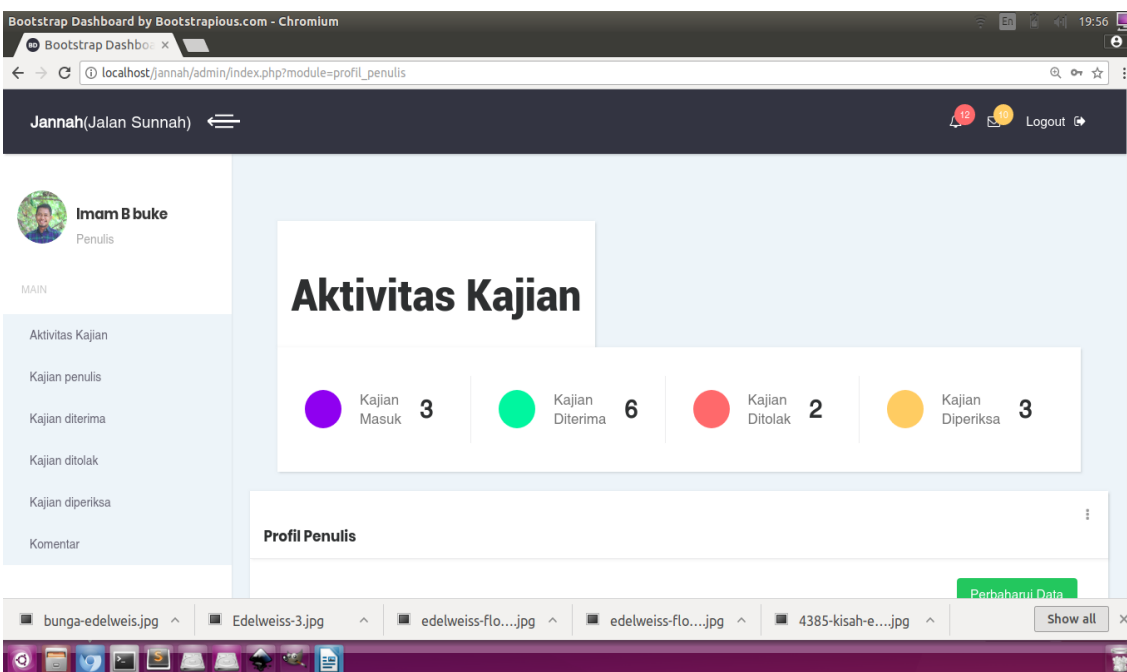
Bootstrap Dashboard by Bootstrapious.com - Chromium

En 19:56

Bootstrap Dashbo ×

localhost/jannah/admin/index.php?module=profil_penulis

Jannah(Jalan Sunnah)

12 10 Logout

Imam B buke
Penulis

MAIN

Aktivitas Kajian

Kajian penulis

Kajian diterima

Kajian ditolak

Kajian diperiksa

Komentar

Aktivitas Kajian

Kajian Masuk 3

Kajian Diterima 6

Kajian Ditolak 2

Kajian Diperiksa 3

Profil Penulis

Perbaharui Data

bunga-edelweis.jpg ^ Edelweiss-3.jpg ^ edelweiss-flo....jpg ^ edelweiss-flo....jpg ^ 4385-kisah-e....jpg ^ Show all ×